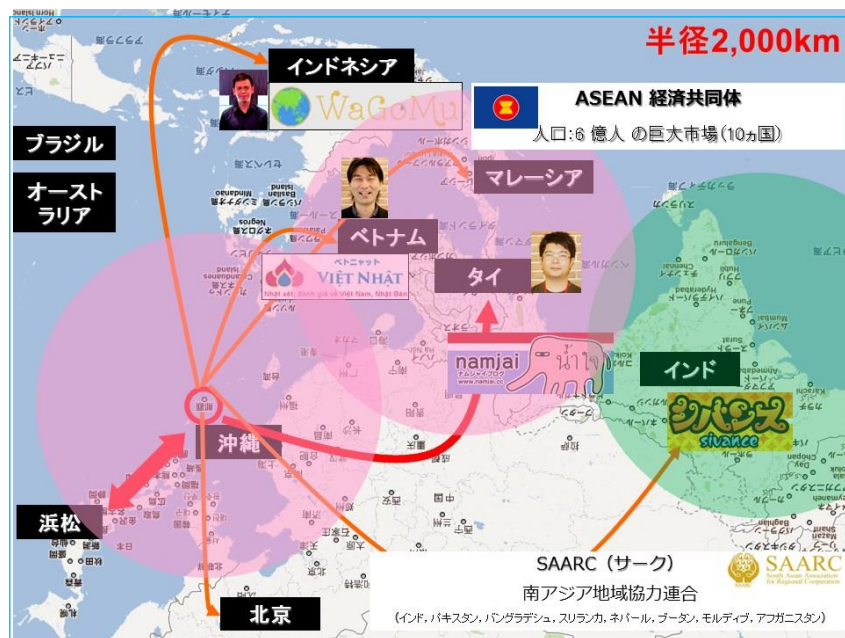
半径2,000km

インドネシア

WaGoMu

ASEAN 経済共同体

人口:6 億人 の巨大市場(10ヵ国)

ブラジル

オーストラリア

マレーシア

ベトナム

ベトニャット

VIỆT NHẬT

Nhật viết, đánh giá về Việt Nam, Nhật Bản

タイ

namjai

ナムジャイブログ

www.namjai.cc

น้ำใจ

インド

シバンス

sivance

沖縄

浜松

北京

SAARC(サーク)

南アジア地域協力連合

(インド, パキスタン, バングラデシュ, スリランカ, ネパール, ブータン, モルディブ, アフガニスタン)

SAARC

South Asian Association for Regional Cooperation